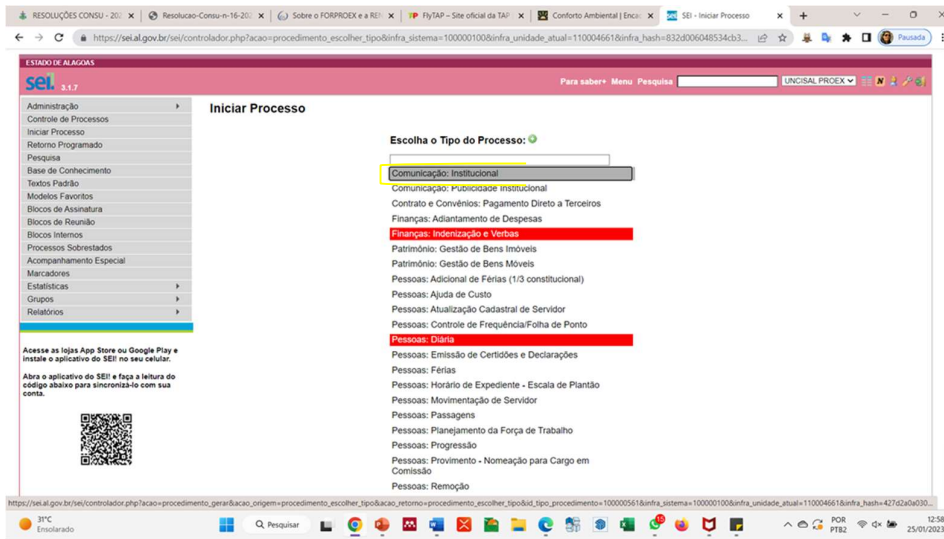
RESOLUÇÕES CONSU - 20 ×
Resolucao-Consu-n-16-20 ×
Sobre o FORPROEX e a RE ×
FlyTAP – Site oficial da TAP ×
Conforto Ambiental | Enca ×
SEI - Iniciar Processo ×
+

https://sei.al.gov.br/sei/controlador.php?acao=procedimento_escolher_tipo&infra_sistema=100000100&infra_unidade_atual=110004661&infra_hash=832d006048534cb3...

Pausada

ESTADO DE ALAGOAS

sei. 3.1.7

Para saber+ Menu Pesquisa UNCISAL PROEX

Administração
Controle de Processos
Iniciar Processo
Retorno Programado
Pesquisa
Base de Conhecimento
Textos Padrão
Modelos Favoritos
Blocos de Assinatura
Blocos de Reunião
Blocos Internos
Processos Sobrestados
Acompanhamento Especial
Marcadores
Estatísticas
Grupos
Relatórios

Acesse as lojas App Store ou Google Play e instale o aplicativo do SEI! no seu celular.

Abra o aplicativo do SEI! e faça a leitura do código abaixo para sincronizá-lo com sua conta.

Iniciar Processo

Escolha o Tipo do Processo:

Comunicação: Institucional
Comunicação: Publicidade Institucional
Contrato e Convênios: Pagamento Direto a Terceiros
Finanças: Adiantamento de Despesas
Finanças: Indenização e Verbas
Patrimônio: Gestão de Bens Imóveis
Patrimônio: Gestão de Bens Móveis
Pessoas: Adicional de Férias (1/3 constitucional)
Pessoas: Ajuda de Custo
Pessoas: Atualização Cadastral de Servidor
Pessoas: Controle de Frequência/Folha de Ponto
Pessoas: Diária
Pessoas: Emissão de Certidões e Declarações
Pessoas: Férias
Pessoas: Horário de Expediente - Escala de Plantão
Pessoas: Movimentação de Servidor
Pessoas: Passagens
Pessoas: Planejamento da Força de Trabalho
Pessoas: Progressão
Pessoas: Provimento - Nomeação para Cargo em Comissão
Pessoas: Remoção

https://sei.al.gov.br/sei/controlador.php?acao=procedimento_gerar&acao_origem=procedimento_escolher_tipo&acao_retorno=procedimento_escolher_tipo&id_tipo_procedimento=100000561&infra_sistema=100000100&infra_unidade_atual=110004661&infra_hash=427d2a0a030...

31°C
Ensolarado
Pesquisar
POR PTB2
12:58
25/01/2023